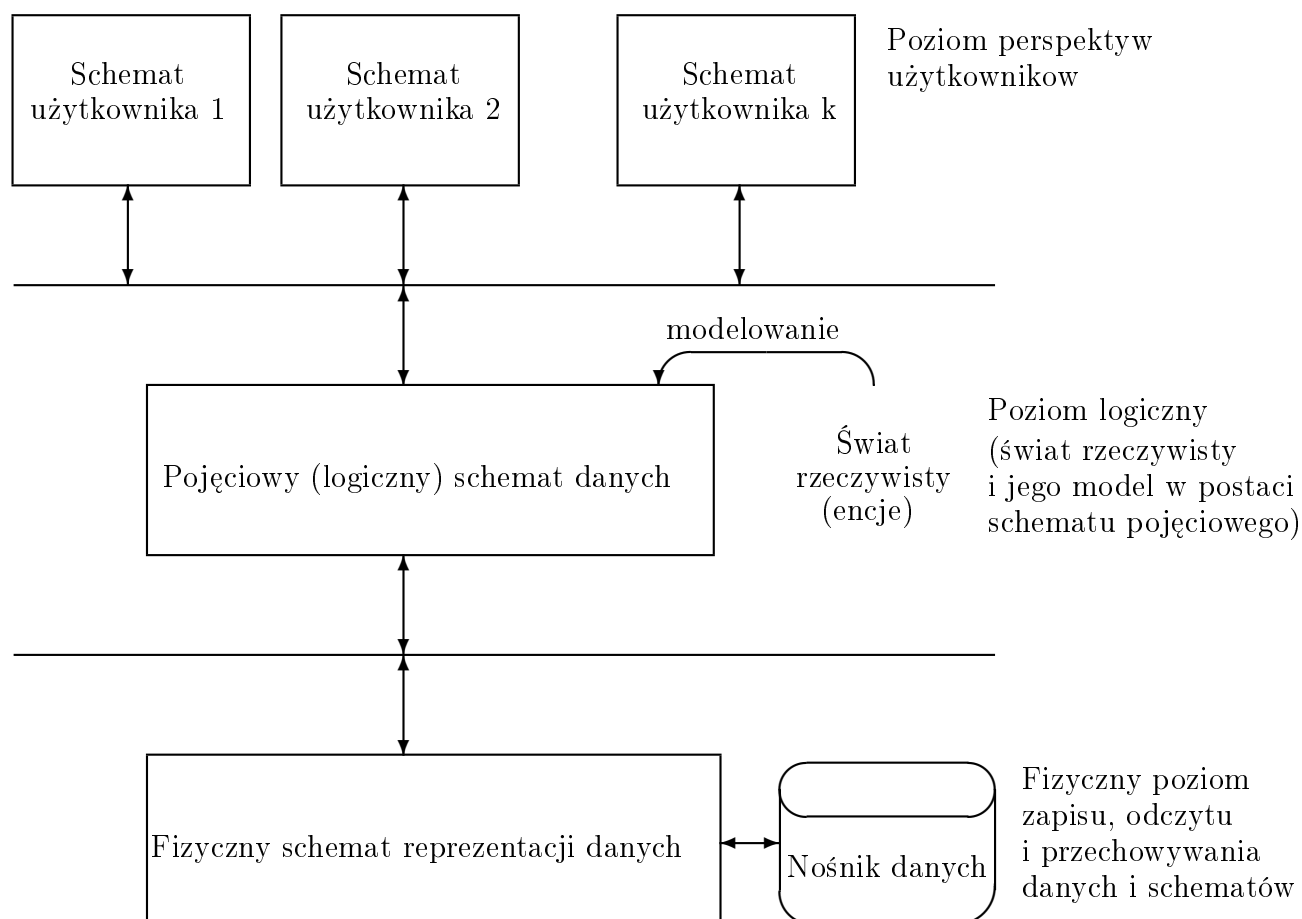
Schemat użytkownika 1

Schemat użytkownika 2

Schemat użytkownika k

Poziom perspektyw użytkowników

modelowanie

Pojęciowy (logiczny) schemat danych

Świat rzeczywisty (encje)

Poziom logiczny (świat rzeczywisty i jego model w postaci schematu pojęciowego)

Fizyczny schemat reprezentacji danych

Nośnik danych

Fizyczny poziom zapisu, odczytu i przechowywania danych i schematów